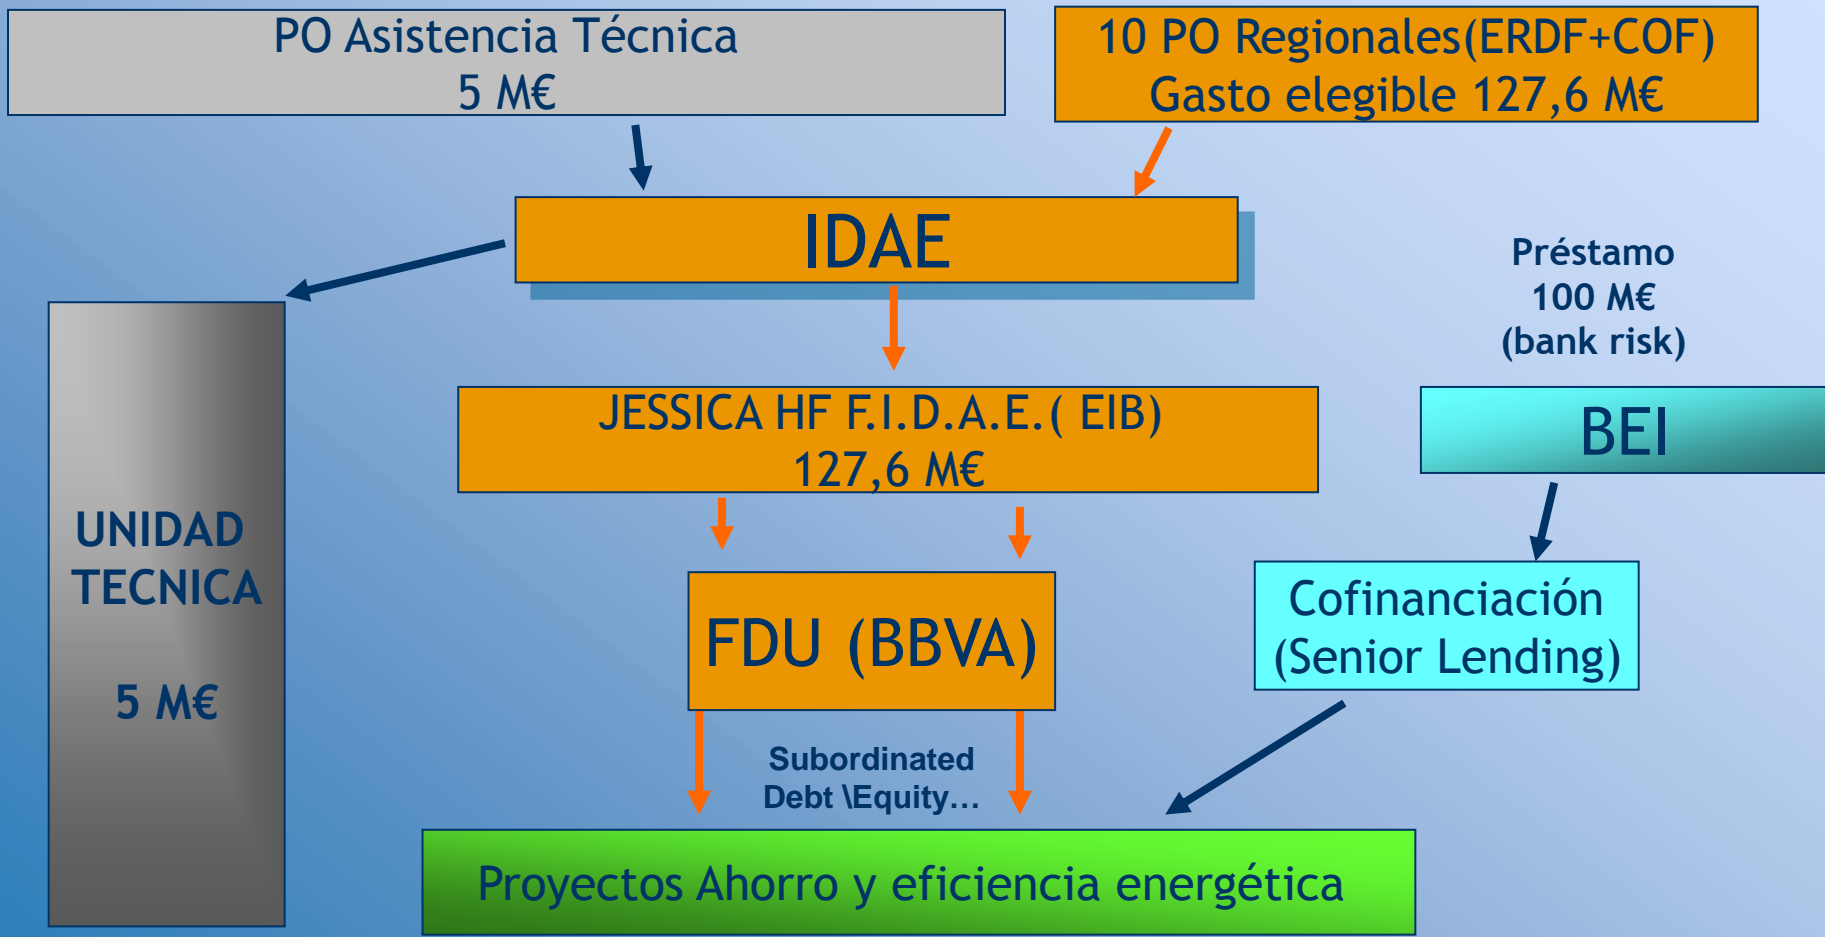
PO Asistencia Técnica
5 M€

10 PO Regionales(ERDF+COF)
Gasto elegible 127,6 M€

IDAE

Préstamo
100 M€
(bank risk)

UNIDAD
TECNICA

5 M€

JESSICA HF F.I.D.A.E.( EIB)
127,6 M€

BEI

FDU (BBVA)

Cofinanciación
(Senior Lending)

Subordinated
Debt \Equity…

Proyectos Ahorro y eficiencia energética